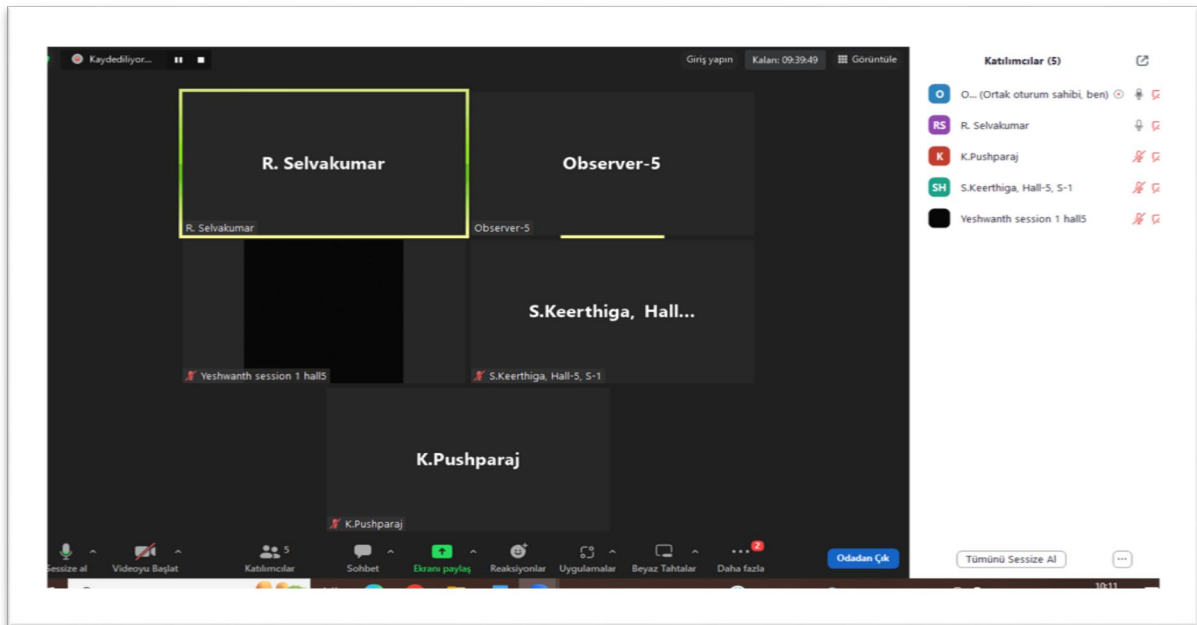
Kaydediliyor...

Giriş yapın Kalan: 09:39:49 Görüntüle

R. Selvakumar

R. Selvakumar

Observer-5

Observer-5

Yeshwanth session 1 hall5

S.Keerthiga, Hall...

S.Keerthiga, Hall-5, S-1

K.Pushparaj

K.Pushparaj

Sessize al Videoyu Başlat Katılımcılar 5 Sohbet Ekranı paylaş Reaksiyonlar Uygulamalar Beyaz Tahtalar Daha fazla 2 Odadan Çık

Katılımcılar (5)

O... (Ortak oturum sahibi, ben)

R. Selvakumar

K.Pushparaj

S.Keerthiga, Hall-5, S-1

Yeshwanth session 1 hall5

Tümünü Sessize Al

10:11